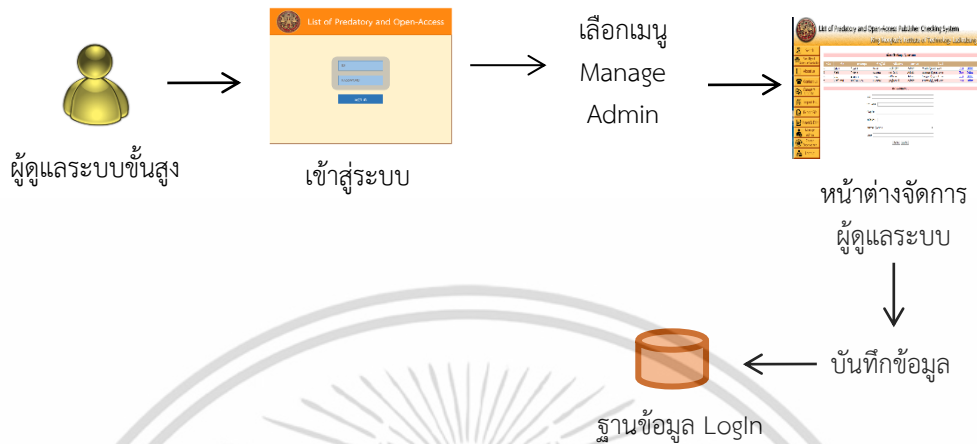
ผู้ดูแลระบบขั้นสูง

List of Predatory and Open-Access

เข้าสู่ระบบ

เลือกเมนู Manage Admin

List of Predatory and Open-Access Publisher Checking System

หน้าต่างจัดการผู้ดูแลระบบ

บันทึกข้อมูล

ฐานข้อมูล LogIn